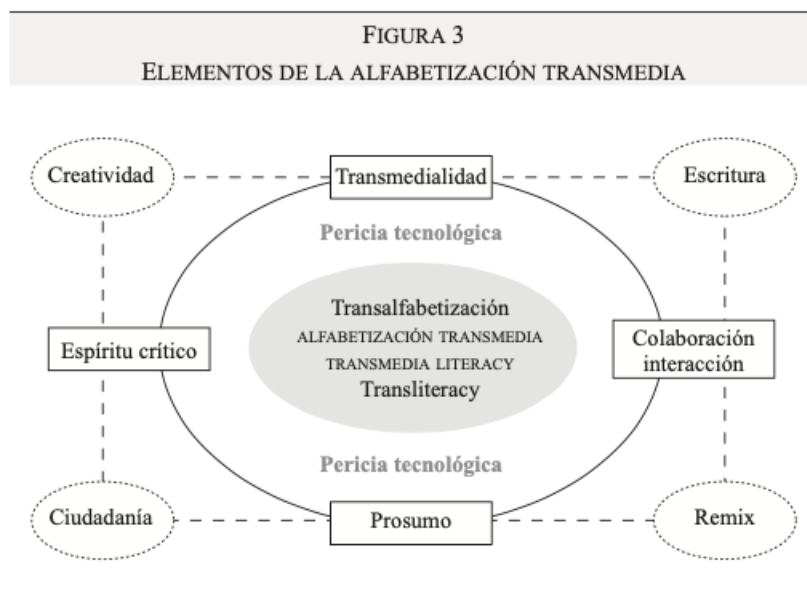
FIGURA 3

ELEMENTOS DE LA ALFABETIZACIÓN TRANSMEDIA

Creatividad

Transmedialidad

Escritura

Pericia tecnológica

Espíritu crítico

Transalfabetización
ALFABETIZACIÓN TRANSMEDIA
TRANSMEDIA LITERACY
Transliteracy

Colaboración interacción

Pericia tecnológica

Ciudadanía

Prosumo

Remix